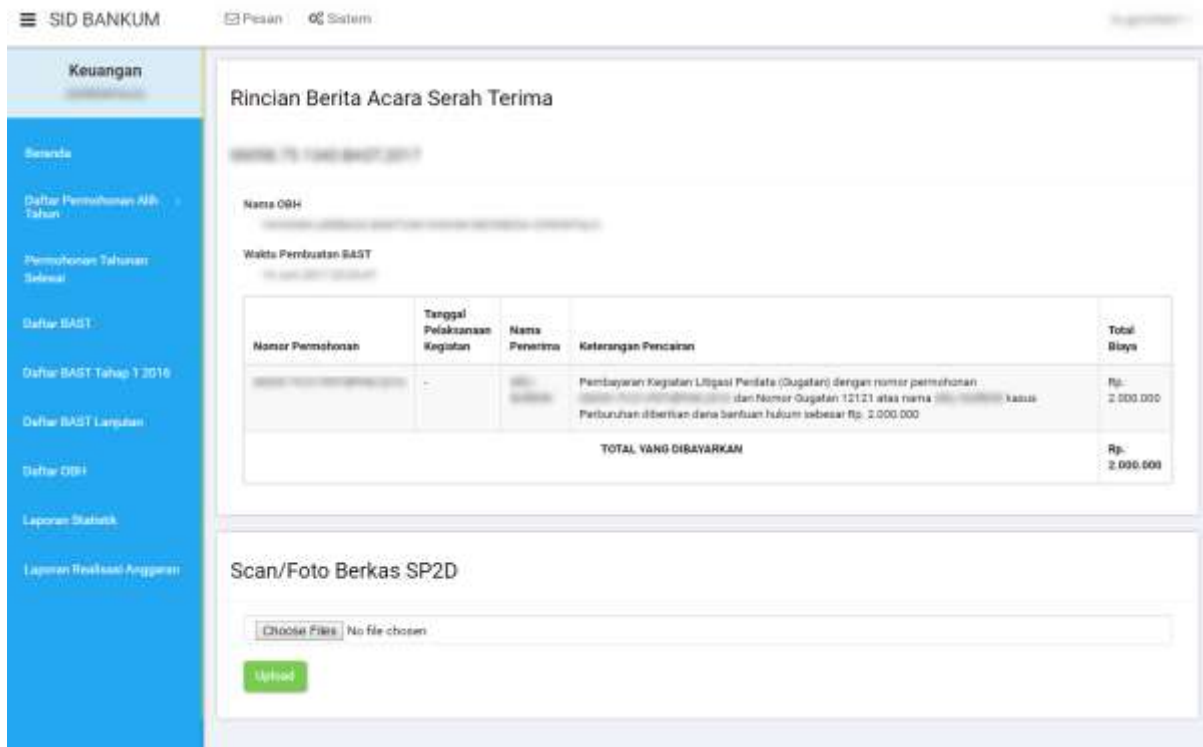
SID BANKUM Pesan Sistem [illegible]

Keuangan
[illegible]

Beranda
Daftar Permohonan Alih Tahun
Permohonan Tahunan Selesai
Daftar BAST
Daftar BAST Tahap 1 2016
Daftar BAST Lanjutan
Daftar OBH
Laporan Statistik
Laporan Realisasi Anggaran

Rincian Berita Acara Serah Terima

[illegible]

Nama OBH
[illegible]

Waktu Pembuatan BAST
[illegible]

| Nomor Permohonan | Tanggal Pelaksanaan Kegiatan | Nama Penerima | Keterangan Pencairan | Total Biaya |
|---|---|---|---|---|
| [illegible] | - | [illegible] | Pembayaran Kegiatan Litigasi Perdata (Gugatan) dengan nomor permohonan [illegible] dan Nomor Gugatan 12121 atas nama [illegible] kasus Perburuhan diberikan dana bantuan hukum sebesar Rp. 2.000.000 | Rp. 2.000.000 |
| TOTAL YANG DIBAYARKAN | | | | Rp. 2.000.000 |

Scan/Foto Berkas SP2D

Choose Files No file chosen

Upload